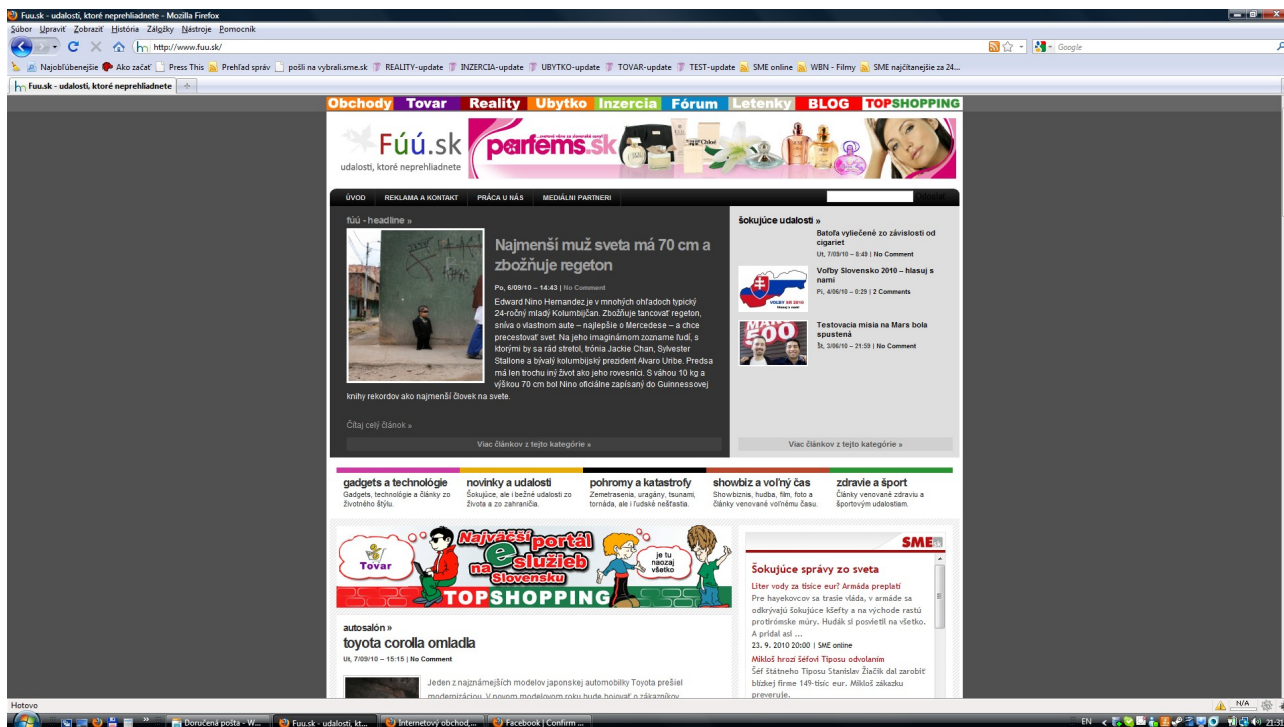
Fuu.sk - udalosti, ktoré neprehliadnete - Mozilla Firefox

Súbor Upraviť Zobraziť História Záložky Nástroje Pomocník

http://www.fuu.sk

Google

Najobľúbenejšie Ako začať Press This Prehľad správ pošli na vybrali.sme.sk REALITY-update INZERCIA-update UBYTKO-update TOVAR-update TEST-update SME online WBN - Filmy SME najčítanejšie za 24...

Fuu.sk - udalosti, ktoré neprehliadnete

Obchody Tovar Reality Ubytko Inzercia Fórum Letenky BLOG TOPSHOPPING

Fúú.sk
udalosti, ktoré neprehliadnete

parfems.sk

ÚVOD REKLAMA A KONTAKT PRÁCA U NÁS MEDIÁLNI PARTNERI

fúú - headline »

Najmenší muž sveta má 70 cm a zbožňuje regeton

Po, 6/09/10 – 14:43 | No Comment

Edward Nino Hernandez je v mnohých ohľadoch typický 24-ročný mladý Kolumbijčan. Zbožňuje tancovať regeton, sníva o vlastnom aute – najlepšie o Mercedese – a chce precestovať svet. Na jeho imaginárnom zozname ľudí, s ktorými by sa rád stretol, trónia Jackie Chan, Sylvester Stallone a bývalý kolumbijský prezident Alvaro Uribe. Predsa má len trochu iný život ako jeho rovesníci. S váhou 10 kg a výškou 70 cm bol Nino oficiálne zapísaný do Guinnessovej knihy rekordov ako najmenší človek na svete.

Čítaj celý článok »

Viac článkov z tejto kategórie »

šokujúce udalosti »

Batoľa vyliečené zo závislosti od cigariet
Ut, 7/09/10 – 8:49 | No Comment

Voľby Slovensko 2010 – hlasuj s nami
Pi, 4/06/10 – 0:29 | 2 Comments

Testovacia misia na Mars bola spustená
Št, 3/06/10 – 21:59 | No Comment

Viac článkov z tejto kategórie »

gadgets a technológie
Gadgets, technológie a články zo životného štýlu.

novinky a udalosti
Šokujúce, ale i bežné udalosti zo života a zo zahraničia.

pohromy a katastrofy
Zemetrasenia, uragány, tsunami, tornáda, ale i ľudské nešťastia.

showbiz a voľný čas
Showbiznis, hudba, film, foto a články venované voľnému času.

zdravie a šport
Články venované zdraviu a športovým udalostiam.

Tovar
Najväčší portál e-služieb na Slovensku
je tu naozaj všetko
TOPSHOPPING

autosalón »
toyota corolla omladla
Ut, 7/09/10 – 15:15 | No Comment

Jeden z najznámejších modelov japonskej automobilky Toyota prešiel modernizáciou. V novom modelovom roku bude bojovať o zákazníkov

SME
Šokujúce správy zo sveta

Liter vody za tisíce eur? Armáda preplatí
Pre hayekovcov sa trasie vláda, v armáde sa odkrývajú šokujúce kšefty a na východe rastú protirómske múry. Hudák si posvietil na všetko. A pridal asi ...
23. 9. 2010 20:00 | SME online

Mikloš hrozí šéfovi Tiposu odvolaním
Šéf štátneho Tiposu Stanislav Žiačik dal zarobiť blízkej firme 149-tisíc eur. Mikloš zákazku preveruje.

Hotovo

Doručená pošta - W... Fuu.sk - udalosti, kt... Internetový obchod,... Facebook | Confirm ...

EN 21:3